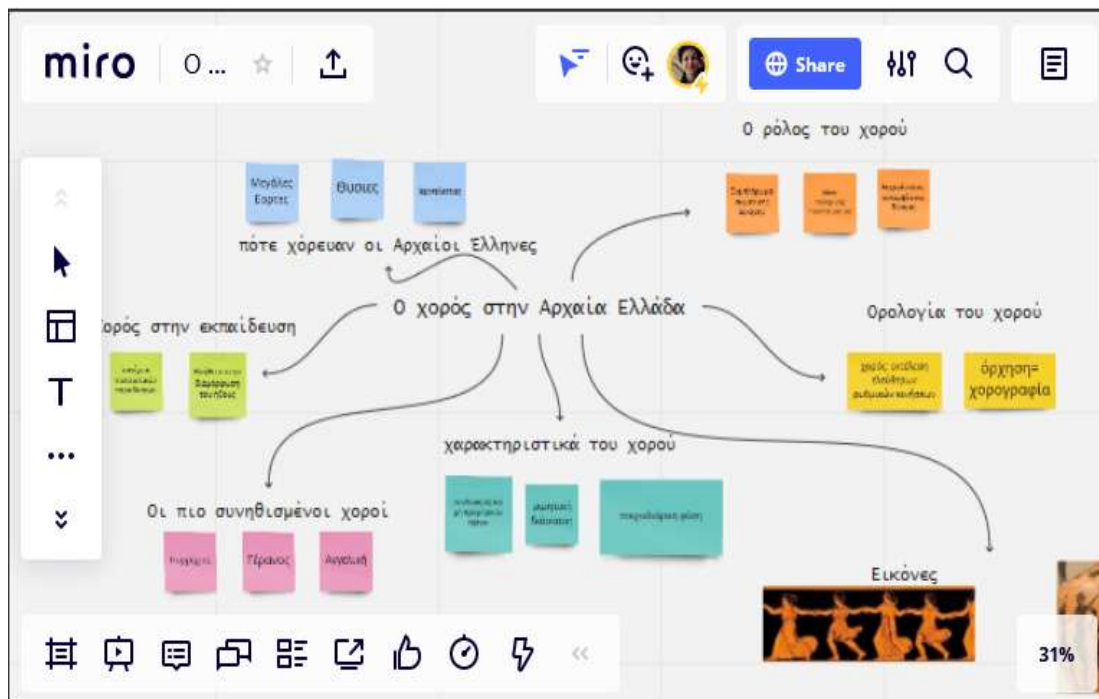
miro O... Share

O ρόλος του χορού

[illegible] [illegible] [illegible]

Μεγάλες Εορτές

Θυσιες

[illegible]

πότε χόρευαν οι Αρχαίοι Ελληνες

O χορός στην Αρχαία Ελλάδα

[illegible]ορός στην εκπαίδευση

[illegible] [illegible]

Ορολογία του χορού

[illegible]

όρχηση= χορογραφία

χαρακτηριστικά του χορού

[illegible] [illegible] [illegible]

Οι πιο συνηθισμένοι χοροί

Πυρρίχιος

Γέρανος

Αγελαιή

Εικόνες

31%